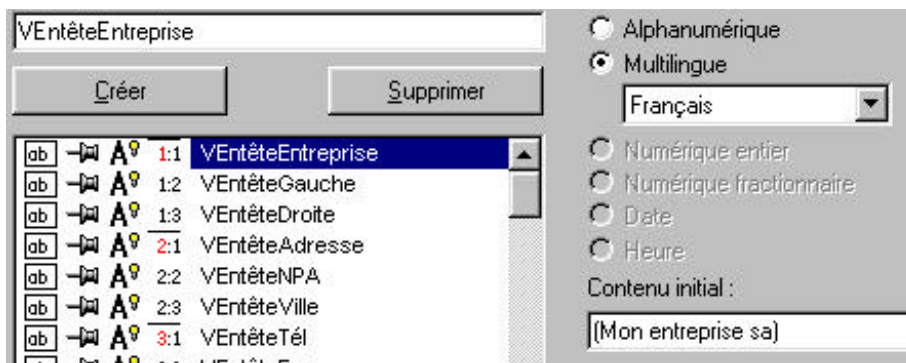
VEntêteEntreprise

Créer

Supprimer

ab A 1:1 VEntêteEntreprise
ab A 1:2 VEntêteGauche
ab A 1:3 VEntêteDroite
ab A 2:1 VEntêteAdresse
ab A 2:2 VEntêteNPA
ab A 2:3 VEntêteVille
ab A 3:1 VEntêteTél

Alphanumérique
Multilingue
Français
Numérique entier
Numérique fractionnaire
Date
Heure
Contenu initial :
(Mon entreprise sa)